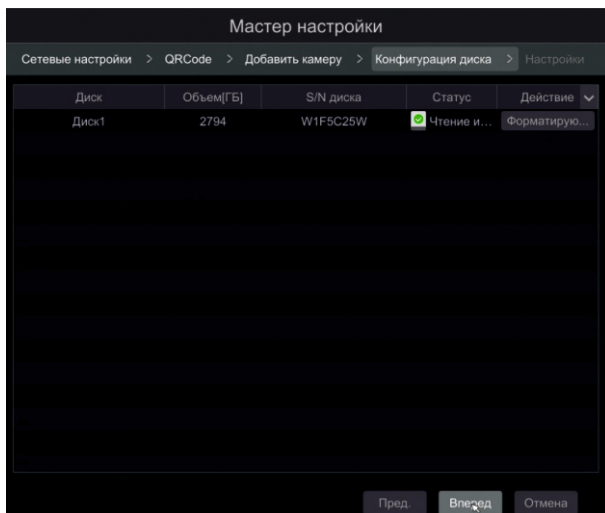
Мастер настройки

Сетевые настройки > QRCode > Добавить камеру > Конфигурация диска > Настройки

| Диск | Объем[ГБ] | S/N диска | Статус | Действие |
|---|---|---|---|---|
| Диск1 | 2794 | W1F5C25W | Чтение и... | Форматирую... |

Пред. Вперед Отмена